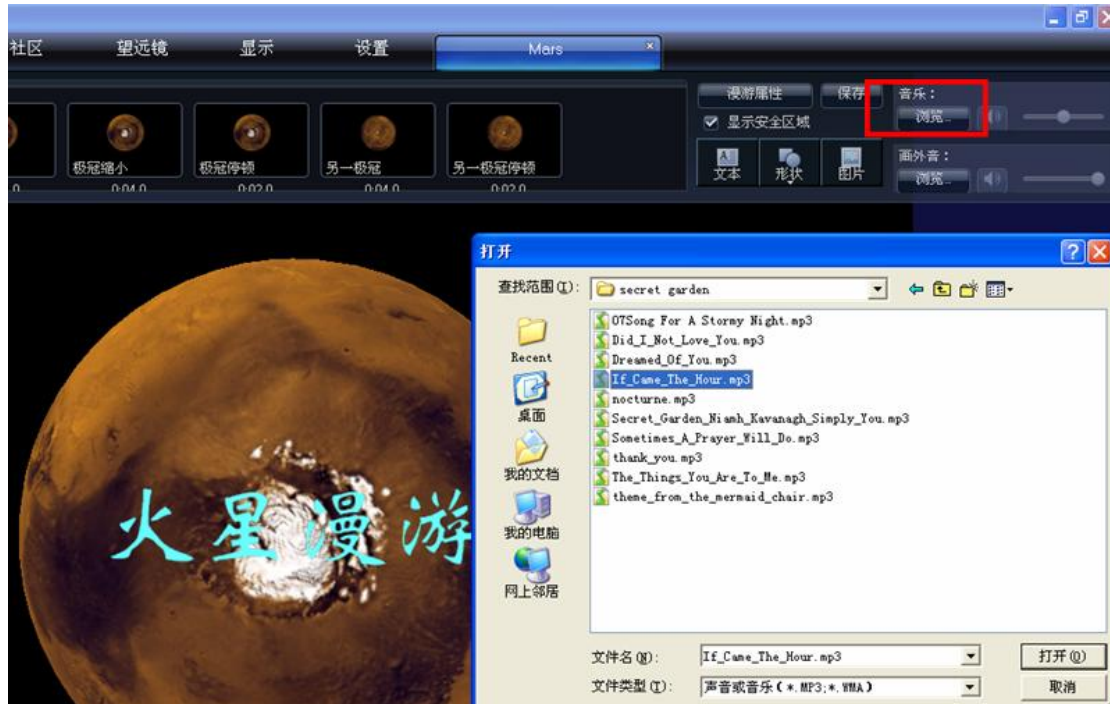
社区 望远镜 显示 设置 Mars

漫游属性 保存 音乐：浏览...
显示安全区域
文本 形状 图片 画外音：浏览...

极冠缩小 0:04.0
极冠停顿 0:02.0
另一极冠 0:04.0
另一极冠停顿 0:02.0

火星漫游

打开
查找范围(I): secret garden
Recent
桌面
我的文档
我的电脑
网上邻居

07Song For A Stormy Night.mp3
Did_I_Not_Love_You.mp3
Dreamed_Of_You.mp3
If_Came_The_Hour.mp3
nocturne.mp3
Secret_Garden_Niamh_Kavanagh_Simply_You.mp3
Sometimes_A_Prayer_Will_Do.mp3
thank_you.mp3
The_Things_You_Are_To_Me.mp3
theme_from_the_mermaid_chair.mp3

文件名(N): If_Came_The_Hour.mp3
文件类型(T): 声音或音乐(*.MP3;*.WMA)
打开(O)
取消